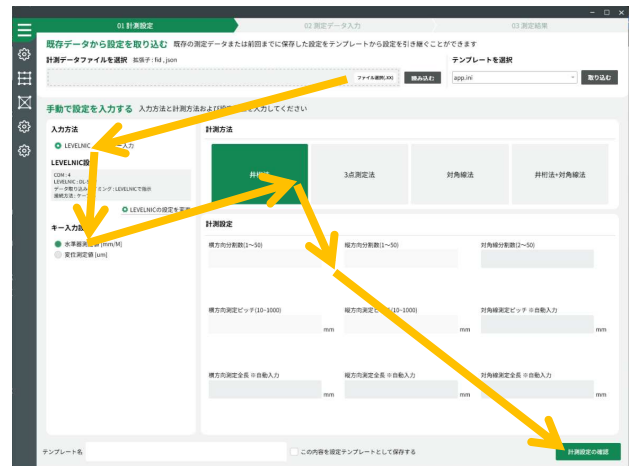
01 計測設定
02 測定データ入力
03 測定結果

既存データから設定を取り込む 既存の測定データまたは前回までに保存した設定をテンプレートから設定を引き継ぐことができます

計測データファイルを選択 拡張子：fid , json
ファイル選択(.XX) 読み込む

テンプレートを選択
app.ini
取り込む

手動で設定を入力する 入力方法と計測方法および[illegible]を入力してください

入力方法
LEVELNIC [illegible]ー入力
LEVELNIC設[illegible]
COM：4
LEVELNIC：DL-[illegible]
データ取り込みタイミング：LEVELNICで指示
接続方法：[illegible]
LEVELNICの設定を変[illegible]

キー入力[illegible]
水準器測定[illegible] [mm/M]
変位測定値 [um]

計測方法
井桁法
3点測定法
対角線法
井桁法+対角線法

計測設定
横方向分割数(1~50)
縦方向分割数(1~50)
対角線分割数(2~50)
横方向測定ピッチ(10~1000)
mm
縦方向測定ピ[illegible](10~1000)
mm
対角線測定ピッチ ※自動入力
mm
横方向測定全長 ※自動入力
mm
縦方向測定全長 ※自動入力
mm
対角線測定全長 ※自動入力
mm

テンプレート名
この内容を設定テンプレートとして保存する
計測設定の確認